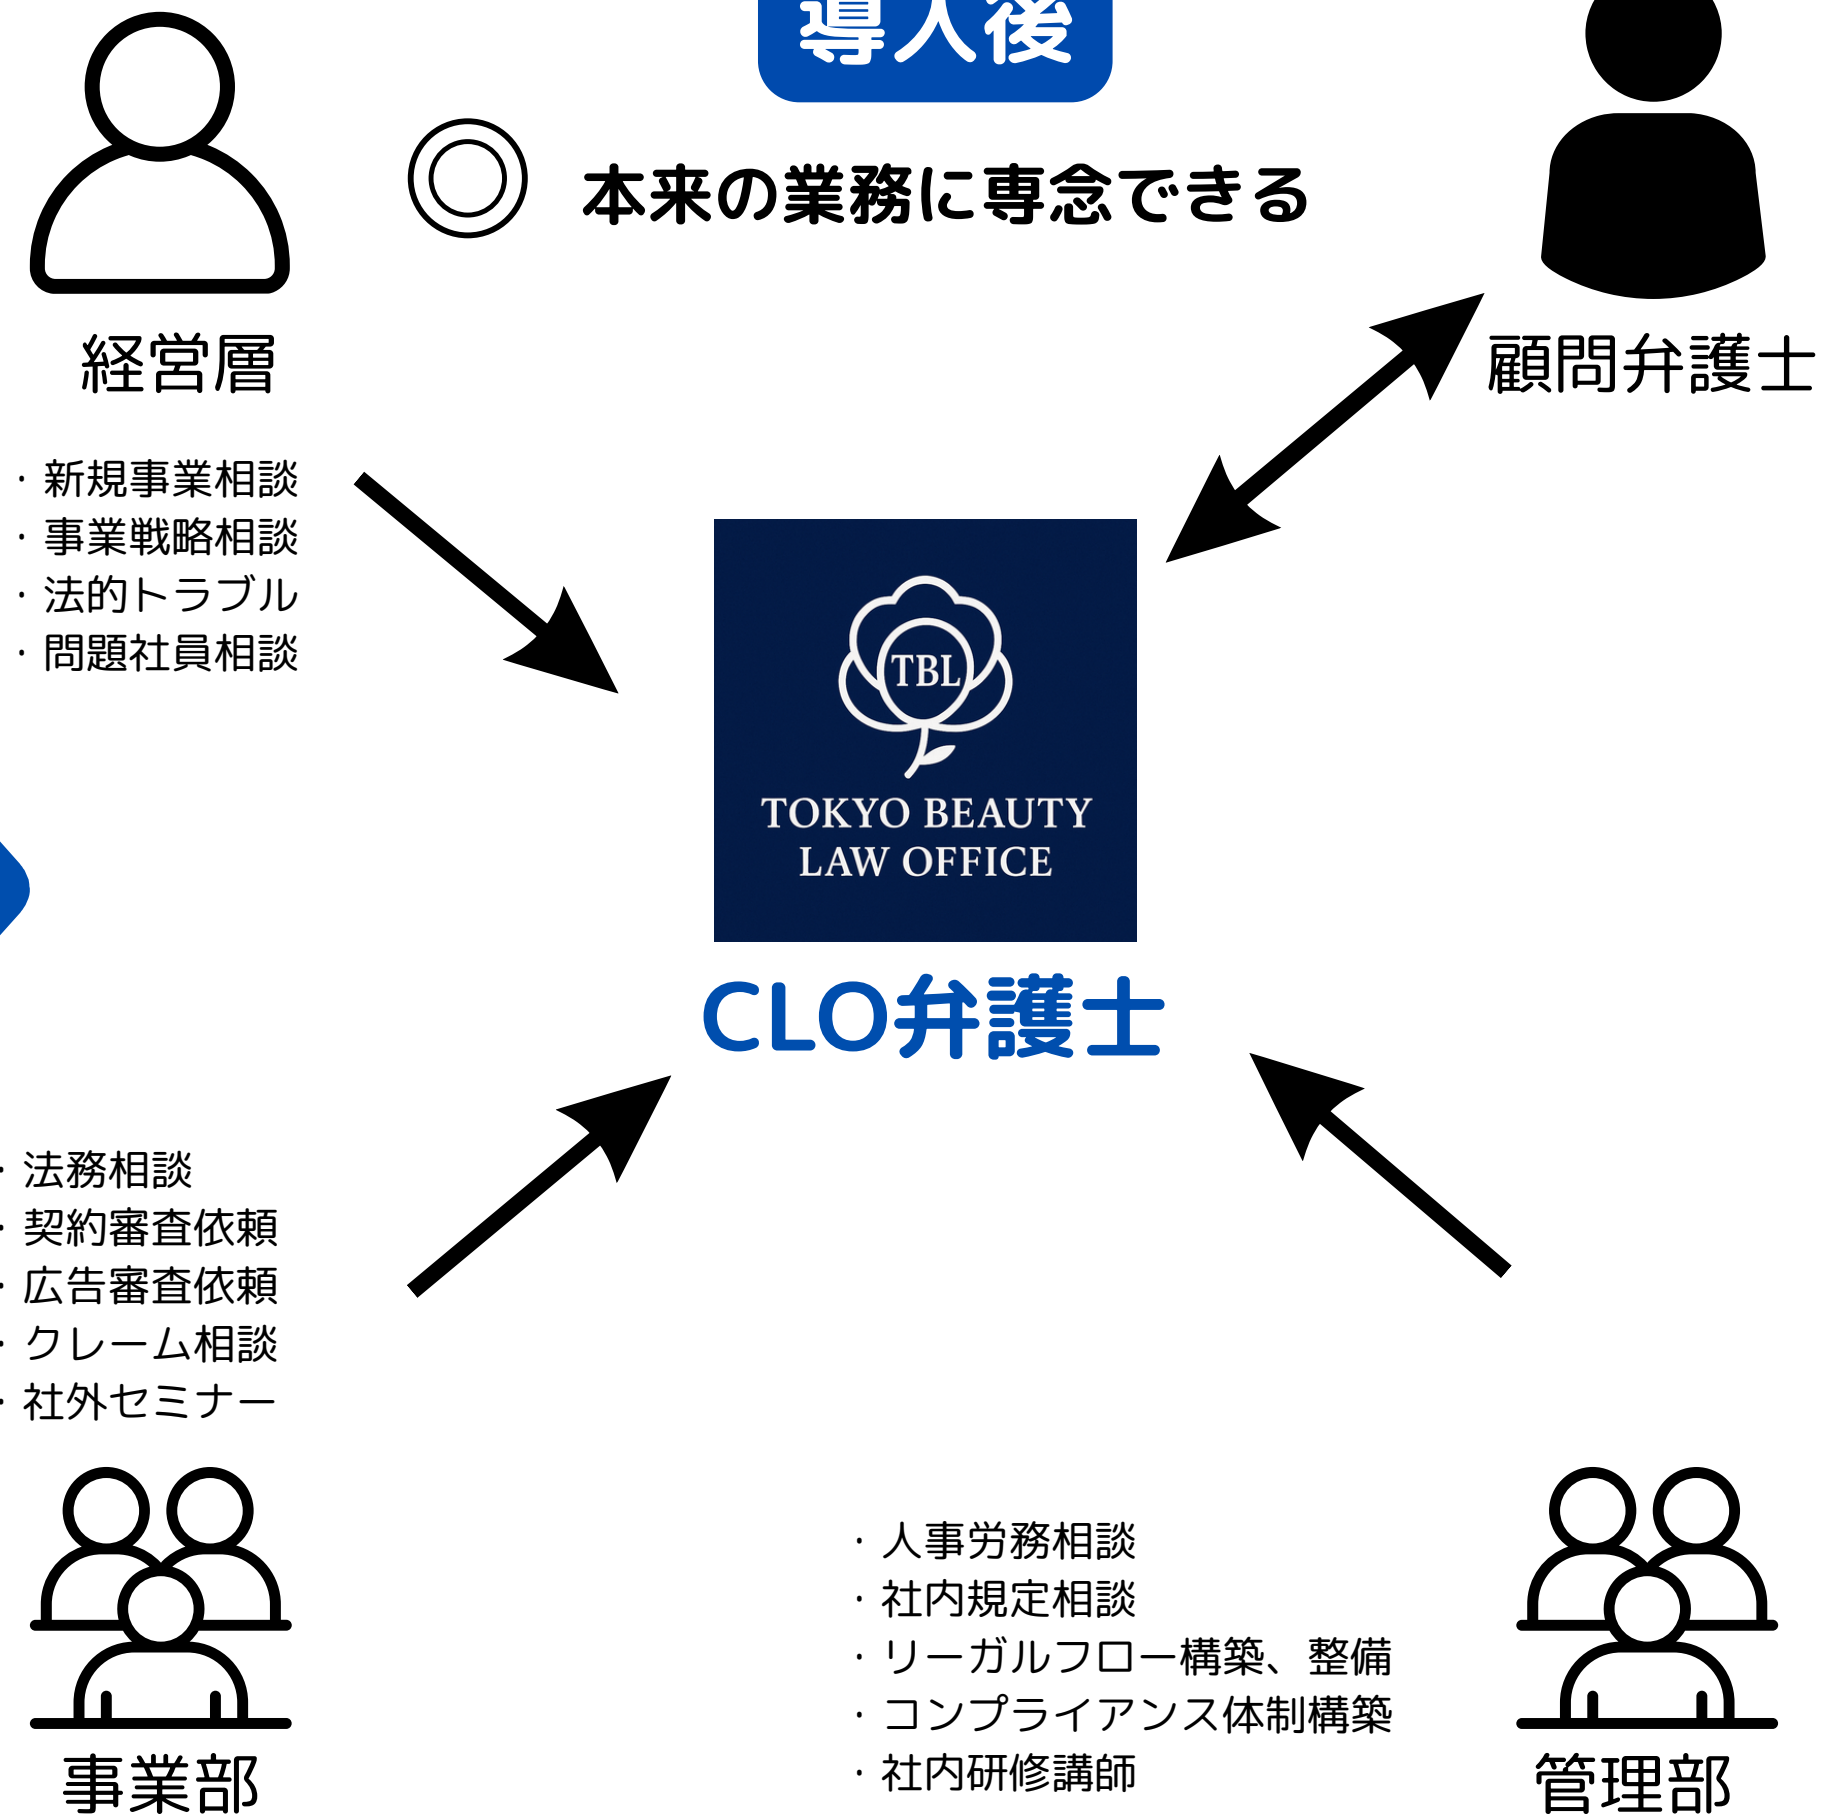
導入後

◎ 本来の業務に専念できる

経営層

・新規事業相談
・事業戦略相談
・法的トラブル
・問題社員相談

顧問弁護士

TBL
TOKYO BEAUTY LAW OFFICE

CLO弁護士

・法務相談
・契約審査依頼
・広告審査依頼
・クレーム相談
・社外セミナー

事業部

・人事労務相談
・社内規定相談
・リーガルフロー構築、整備
・コンプライアンス体制構築
・社内研修講師

管理部